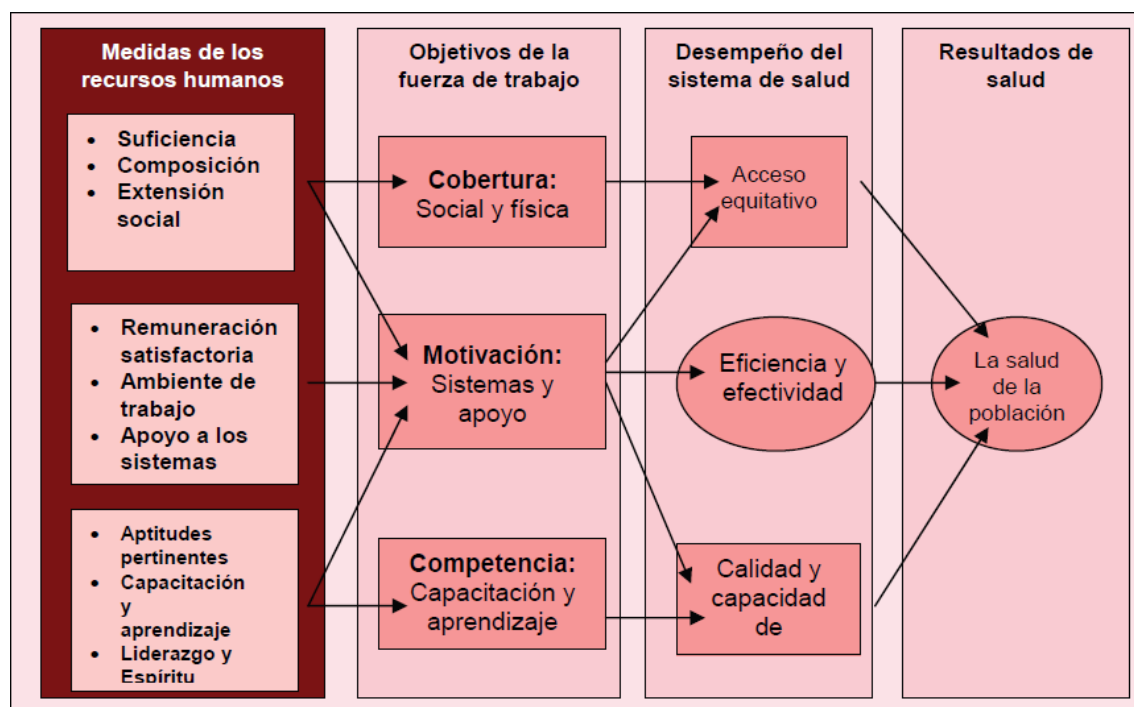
Medidas de los recursos humanos

- Suficiencia
- Composición
- Extensión social

- Remuneración satisfactoria
- Ambiente de trabajo
- Apoyo a los sistemas

- Aptitudes pertinentes
- Capacitación y aprendizaje
- Liderazgo y Espíritu

Objetivos de la fuerza de trabajo

Cobertura: Social y física

Motivación: Sistemas y apoyo

Competencia: Capacitación y aprendizaje

Desempeño del sistema de salud

Acceso equitativo

Eficiencia y efectividad

Calidad y capacidad de

Resultados de salud

La salud de la población